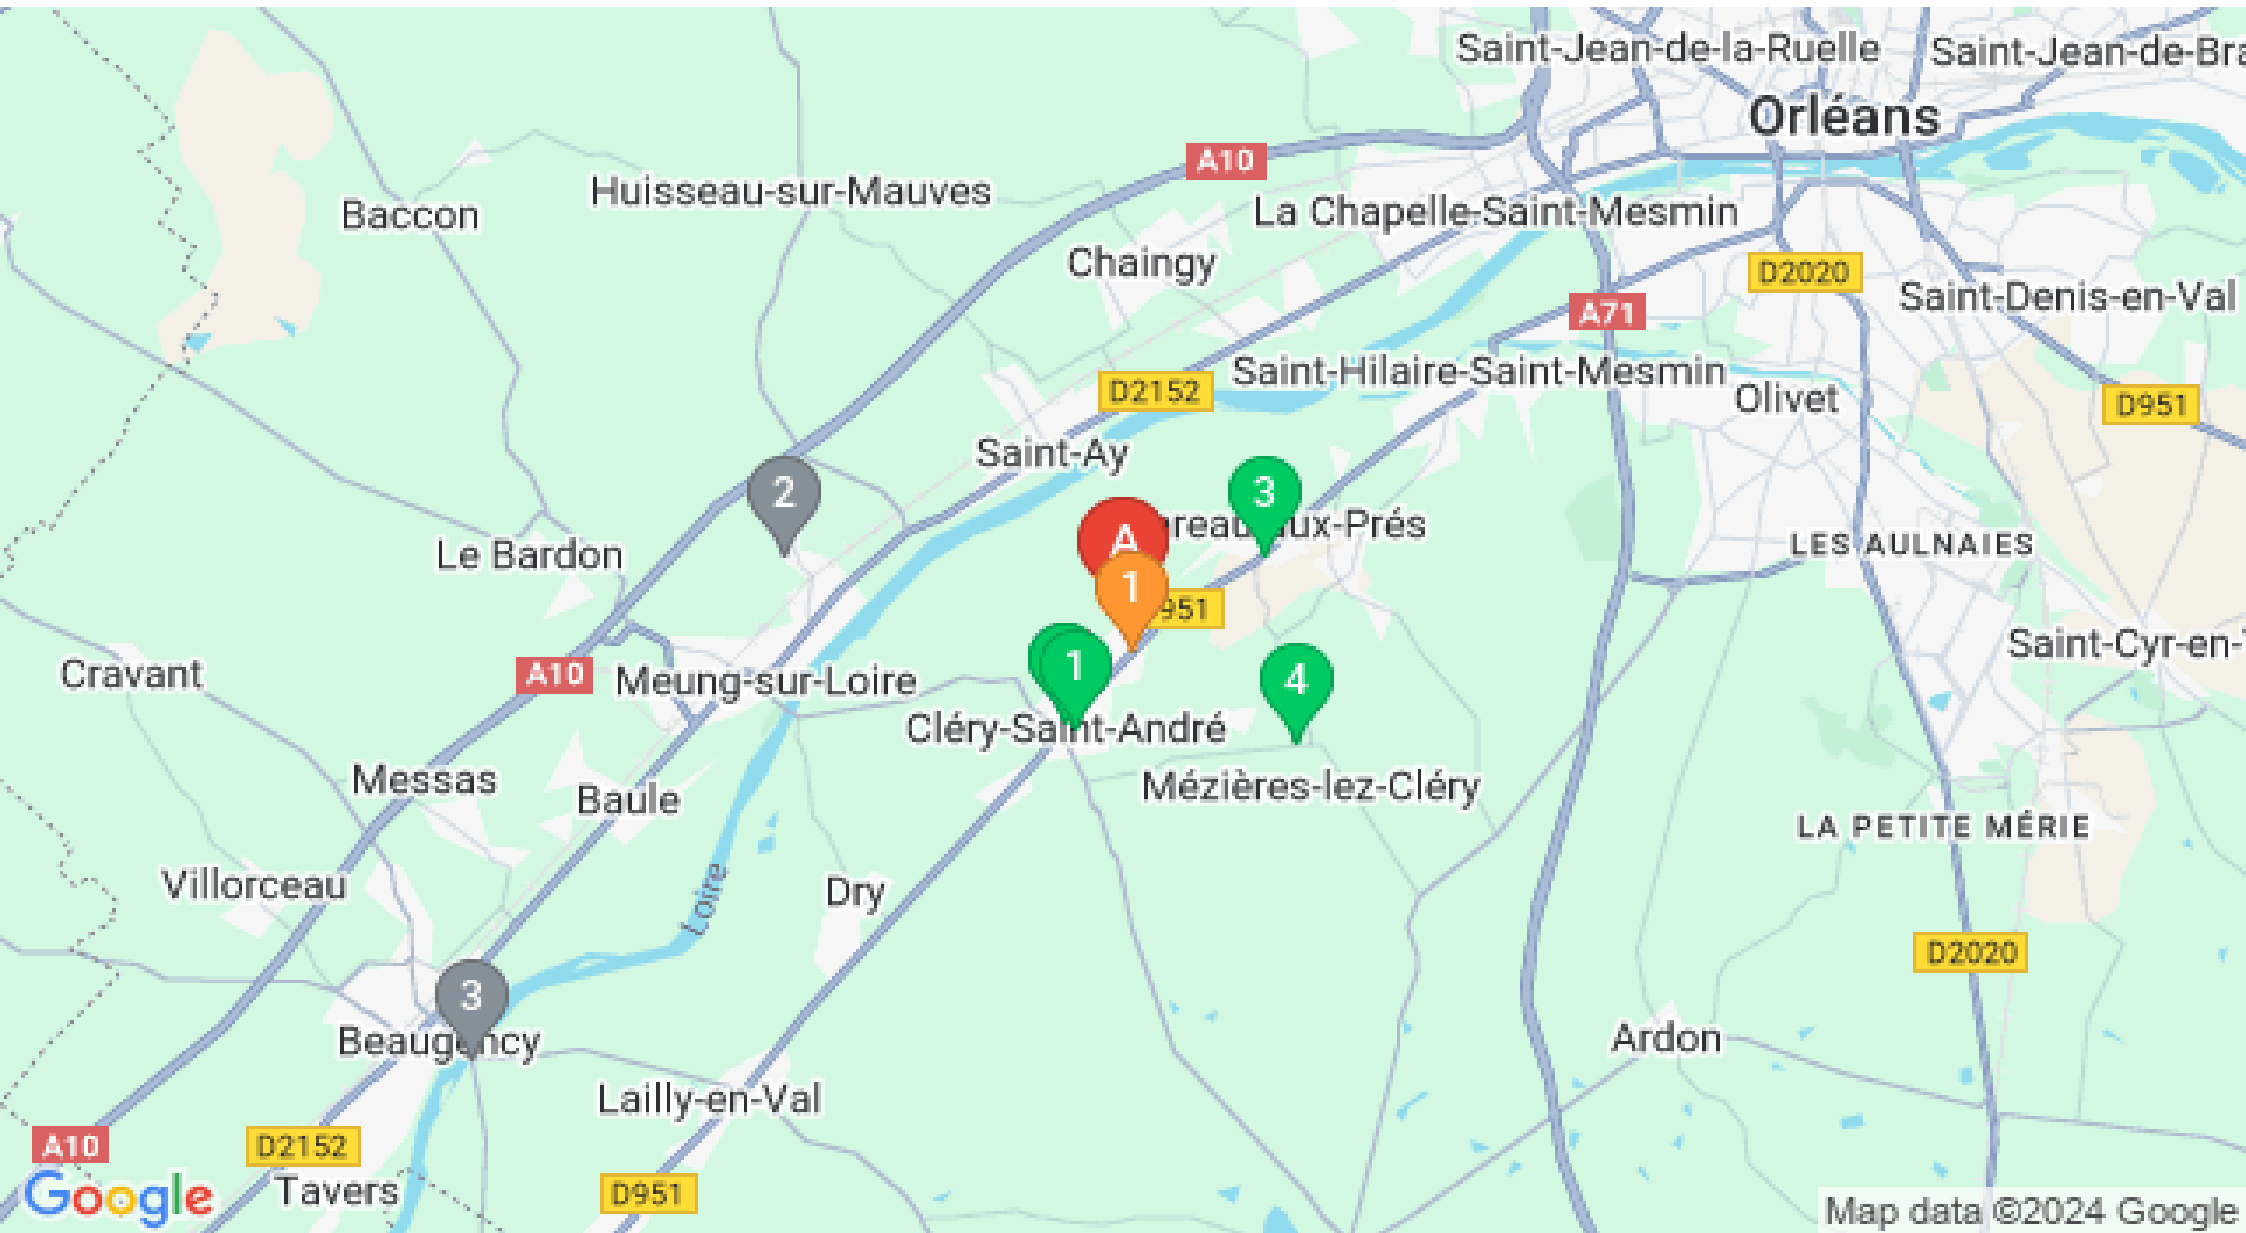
Saint-Jean-de-la-Ruelle
Saint-Jean-de-Bra
Orléans
A10
Huisseau-sur-Mauves
Baccon
La Chapelle-Saint-Mesmin
Chaingy
D2020
Saint-Denis-en-Val
A71
Saint-Hilaire-Saint-Mesmin
D2152
Olivet
D951
Saint-Ay
2
3
A
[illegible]reau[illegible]ux-Prés
LES AULNAIES
Le Bardon
1
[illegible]951
1
Cravant
A10
Meung-sur-Loire
4
Saint-Cyr-en-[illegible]
Cléry-Saint-André
Messas
Mézières-lez-Cléry
Baule
LA PETITE MÉRIE
Villorceau
Dry
Loire
D2020
3
Beaugency
Ardon
Lailly-en-Val
A10
D2152
Google
Tavers
D951
Map data ©2024 Google